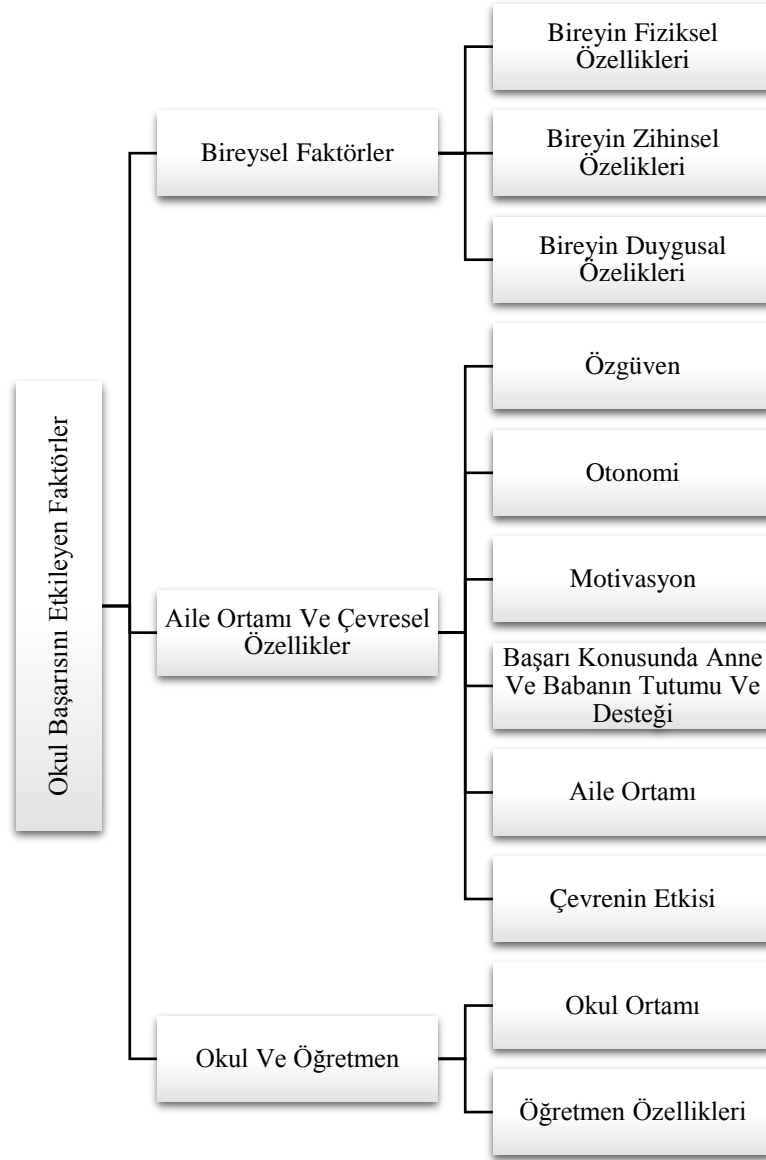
Okul Başarısını Etkileyen Faktörler

Bireysel Faktörler

Bireyin Fiziksel Özellikleri

Bireyin Zihinsel Özelikleri

Bireyin Duygusal Özelikleri

Aile Ortamı Ve Çevresel Özellikler

Özgüven

Otonomi

Motivasyon

Başarı Konusunda Anne Ve Babanın Tutumu Ve Desteği

Aile Ortamı

Çevrenin Etkisi

Okul Ve Öğretmen

Okul Ortamı

Öğretmen Özellikleri